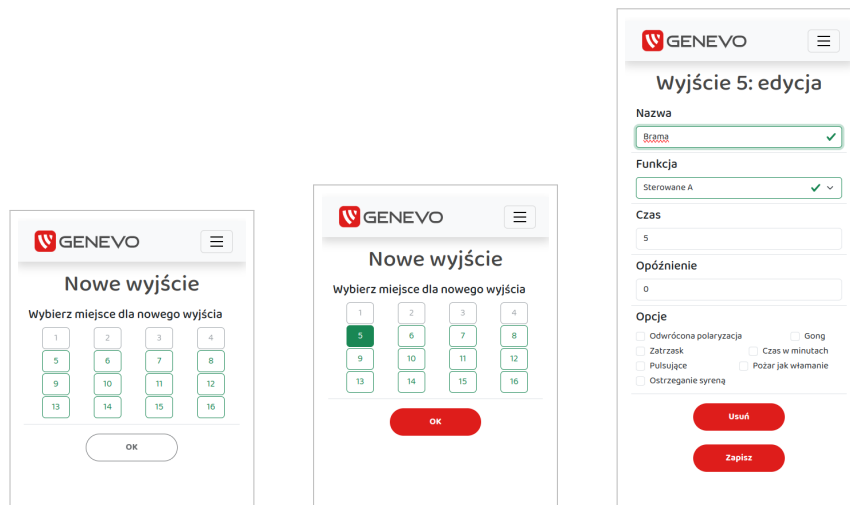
GENEVO

Nowe wyjście

Wybierz miejsce dla nowego wyjścia

| 1 | 2 | 3 | 4 |
|---|---|---|---|
| 5 | 6 | 7 | 8 |
| 9 | 10 | 11 | 12 |
| 13 | 14 | 15 | 16 |

OK

GENEVO

Nowe wyjście

Wybierz miejsce dla nowego wyjścia

| 1 | 2 | 3 | 4 |
|---|---|---|---|
| 5 | 6 | 7 | 8 |
| 9 | 10 | 11 | 12 |
| 13 | 14 | 15 | 16 |

OK

GENEVO

Wyjście 5: edycja

Nazwa

Brama

Funkcja

Sterowane A

Czas

5

Opóźnienie

0

Opcje

Odwrócona polaryzacja
Gong
Zatrzask
Czas w minutach
Pulsujące
Pożar jak włamanie
Ostrzeganie syreną

Usuń

Zapisz